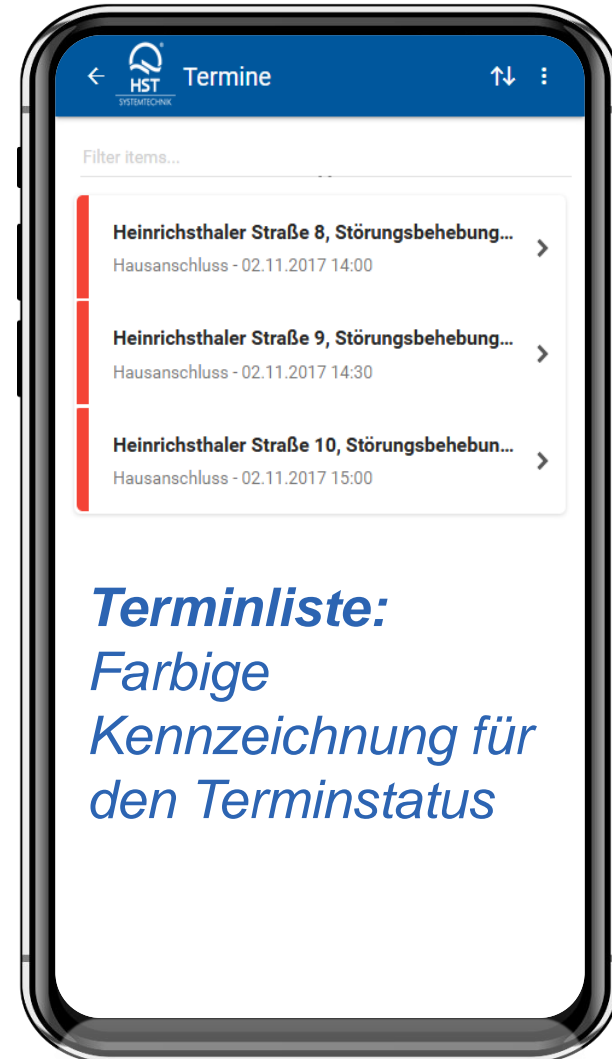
HST SYSTEMTECHNIK Termine

Filter items...

Heinrichsthaler Straße 8, Störungsbehebung...
Hausanschluss - 02.11.2017 14:00

Heinrichsthaler Straße 9, Störungsbehebung...
Hausanschluss - 02.11.2017 14:30

Heinrichsthaler Straße 10, Störungsbehebun...
Hausanschluss - 02.11.2017 15:00

Terminliste:
Farbige Kennzeichnung für den Terminstatus